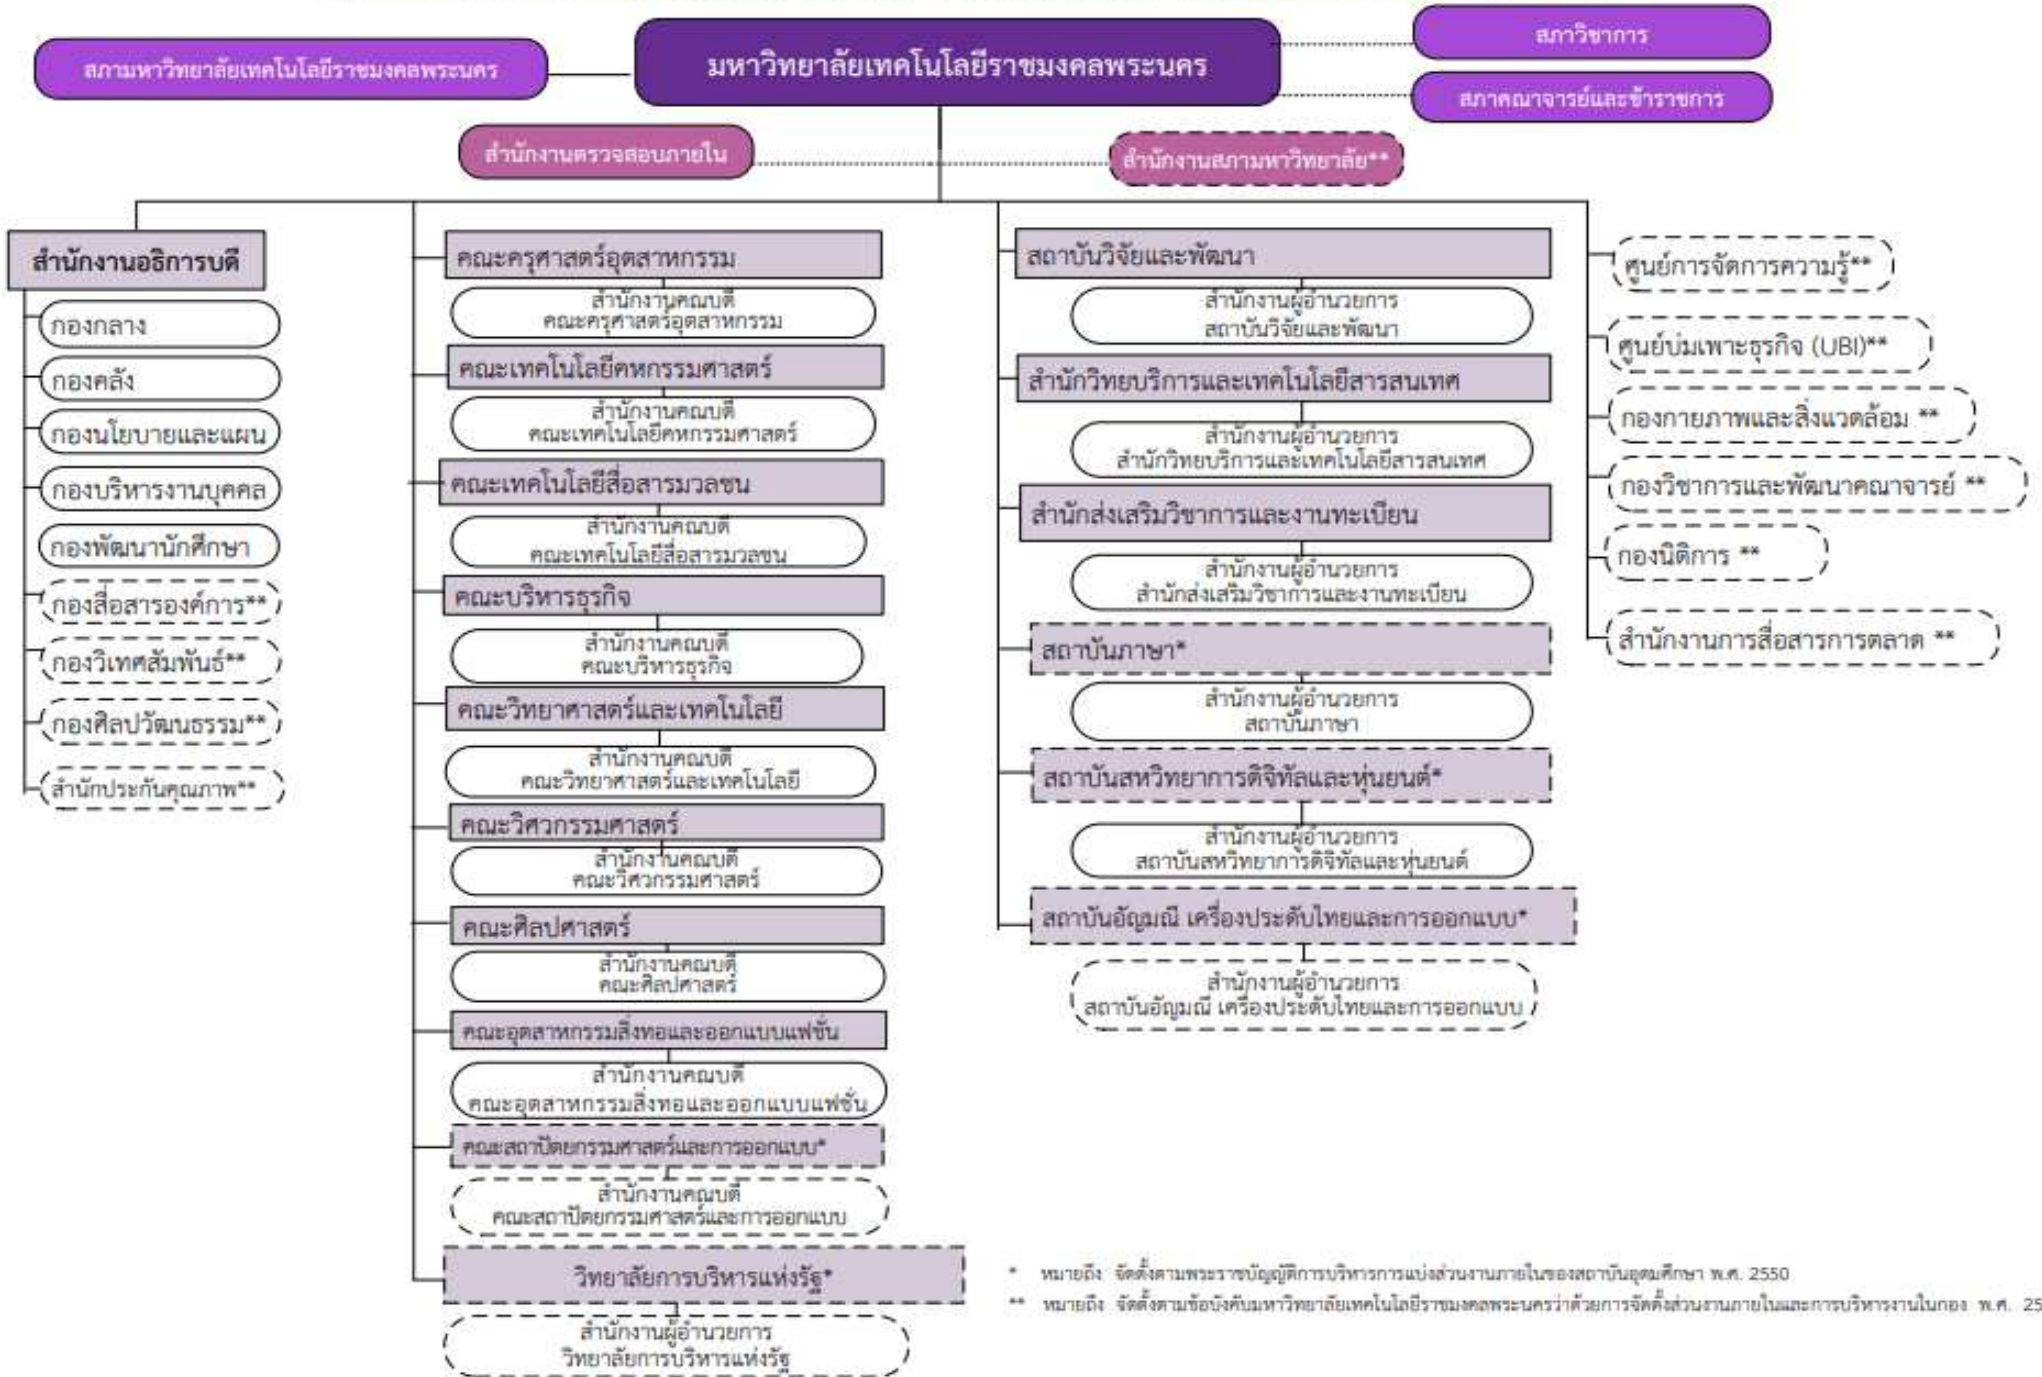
มหาวิทยาลัยเทคโนโลยีราชมงคลพระนคร

สภามหาวิทยาลัยเทคโนโลยีราชมงคลพระนคร

สภาวิชาการ

สภาคณาจารย์และข้าราชการ

สำนักงานตรวจสอบภายใน

สำนักงานสภามหาวิทยาลัย**

สำนักงานอธิการบดี

กองกลาง

กองคลัง

กองนโยบายและแผน

กองบริหารงานบุคคล

กองพัฒนานักศึกษา

กองสื่อสารองค์การ**

กองวิเทศสัมพันธ์**

กองศิลปวัฒนธรรม**

สำนักประกันคุณภาพ**

คณะครุศาสตร์อุตสาหกรรม

สำนักงานคณบดี คณะครุศาสตร์อุตสาหกรรม

คณะเทคโนโลยีคหกรรมศาสตร์

สำนักงานคณบดี คณะเทคโนโลยีคหกรรมศาสตร์

คณะเทคโนโลยีสื่อสารมวลชน

สำนักงานคณบดี คณะเทคโนโลยีสื่อสารมวลชน

คณะบริหารธุรกิจ

สำนักงานคณบดี คณะบริหารธุรกิจ

คณะวิทยาศาสตร์และเทคโนโลยี

สำนักงานคณบดี คณะวิทยาศาสตร์และเทคโนโลยี

คณะวิศวกรรมศาสตร์

สำนักงานคณบดี คณะวิศวกรรมศาสตร์

คณะศิลปศาสตร์

สำนักงานคณบดี คณะศิลปศาสตร์

คณะอุตสาหกรรมสิ่งทอและออกแบบแฟชั่น

สำนักงานคณบดี คณะอุตสาหกรรมสิ่งทอและออกแบบแฟชั่น

คณะสถาปัตยกรรมศาสตร์และการออกแบบ*

สำนักงานคณบดี คณะสถาปัตยกรรมศาสตร์และการออกแบบ

วิทยาลัยการบริหารแห่งรัฐ*

สำนักงานผู้อำนวยการ วิทยาลัยการบริหารแห่งรัฐ

สถาบันวิจัยและพัฒนา

สำนักงานผู้อำนวยการ สถาบันวิจัยและพัฒนา

สำนักวิทยบริการและเทคโนโลยีสารสนเทศ

สำนักงานผู้อำนวยการ สำนักวิทยบริการและเทคโนโลยีสารสนเทศ

สำนักส่งเสริมวิชาการและงานทะเบียน

สำนักงานผู้อำนวยการ สำนักส่งเสริมวิชาการและงานทะเบียน

สถาบันภาษา*

สำนักงานผู้อำนวยการ สถาบันภาษา

สถาบันสหวิทยาการดิจิทัลและหุ่นยนต์*

สำนักงานผู้อำนวยการ สถาบันสหวิทยาการดิจิทัลและหุ่นยนต์

สถาบันอัญมณี เครื่องประดับไทยและการออกแบบ*

สำนักงานผู้อำนวยการ สถาบันอัญมณี เครื่องประดับไทยและการออกแบบ

ศูนย์การจัดการความรู้**

ศูนย์บ่มเพาะธุรกิจ (UBI)**

กองกายภาพและสิ่งแวดล้อม **

กองวิชาการและพัฒนาคณาจารย์ **

กองนิติการ **

สำนักงานการสื่อสารการตลาด **

* หมายถึง จัดตั้งตามพระราชบัญญัติการบริหารการแบ่งส่วนงานภายในของสถาบันอุดมศึกษา พ.ศ. 2550

** หมายถึง จัดตั้งตามข้อบังคับมหาวิทยาลัยเทคโนโลยีราชมงคลพระนครว่าด้วยการจัดตั้งส่วนงานภายในและการบริหารงานในกอง พ.ศ. 25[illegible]